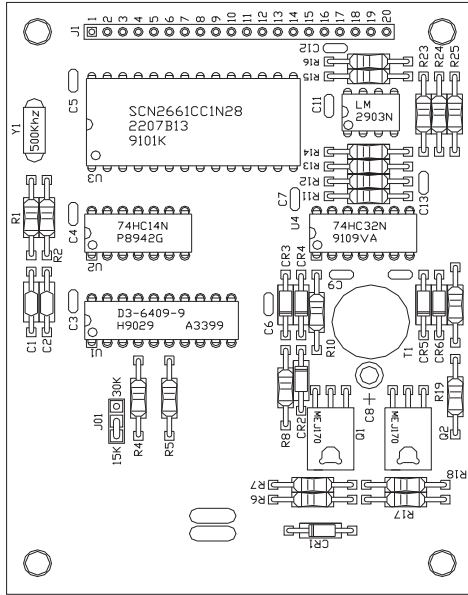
J1 1 2 3 4 5 6 7 8 9 10 11 12 13 14 15 16 17 18 19 20

C12
R16
R15
R23 R24 R25
Y1 500Khz
C5
SCN2661CC1N28
2207B13
9101K
U3
C11
LM
2903N
R14
R13
R12
R11
C7
C13
R1
R2
C4
74HC14N
P8942G
U2
U4
74HC32N
9109VA
CR3 CR4
C9
C1 C2
C3
D3-6409-9
H9029 A3399
U1
C6
R10
T1
CR5 CR6
R19
Q2
J01
30K
15K
R4
R5
CR2
R8
Q1
MEJ170
C8 +
MEJ170
R7
R6
R17
R18
CR1